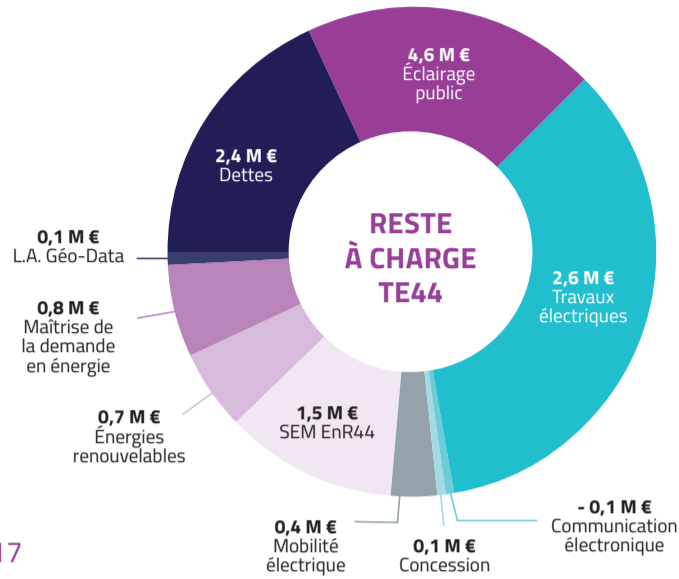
4,6 M €
Éclairage public

2,4 M €
Dettes

RESTE À CHARGE TE44

2,6 M €
Travaux électriques

0,1 M €
L.A. Géo-Data

0,8 M €
Maîtrise de la demande en énergie

0,7 M €
Énergies renouvelables

1,5 M €
SEM EnR44

- 0,1 M €
Communication électronique

0,4 M €
Mobilité électrique

0,1 M €
Concession

17